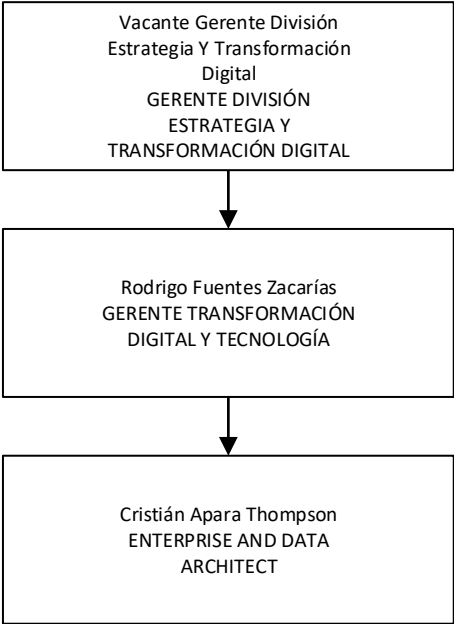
Vacante Gerente División Estrategia Y Transformación Digital
GERENTE DIVISIÓN ESTRATEGIA Y TRANSFORMACIÓN DIGITAL

Rodrigo Fuentes Zacarías
GERENTE TRANSFORMACIÓN DIGITAL Y TECNOLOGÍA

Cristián Apara Thompson
ENTERPRISE AND DATA ARCHITECT